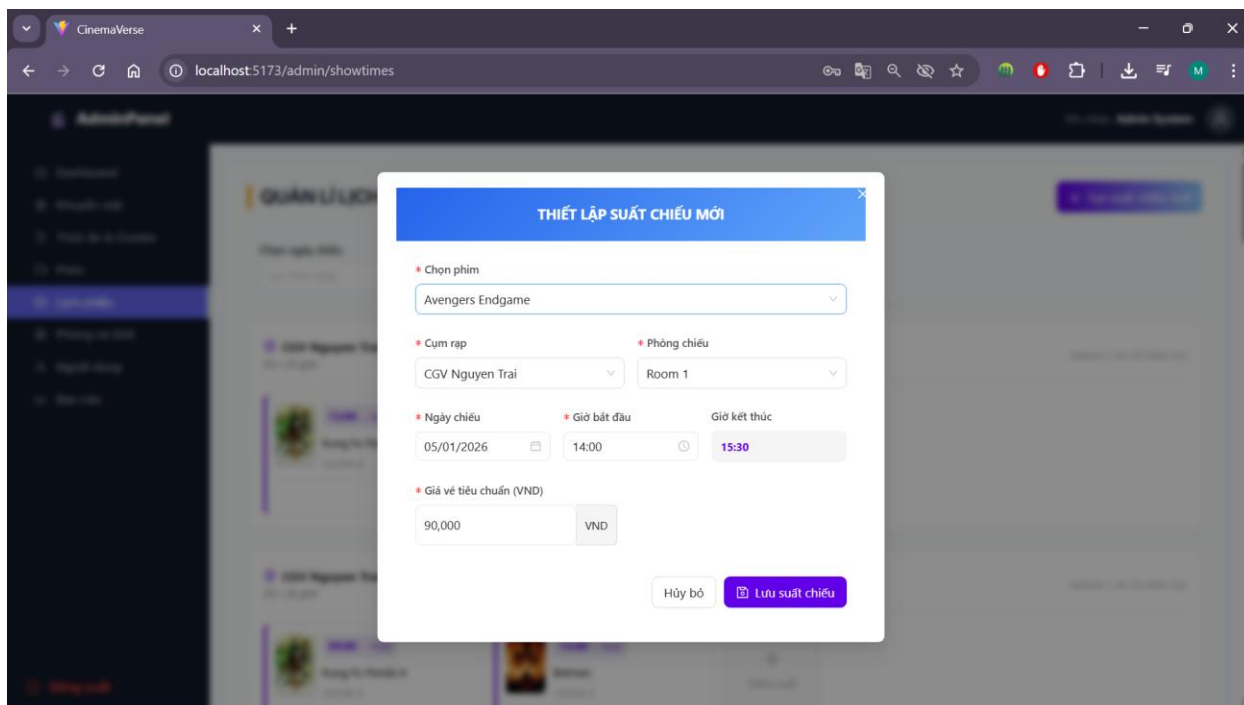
CinemaVerse
localhost:5173/admin/showtimes
M
AdminPanel
QUẢN LÍ LỊCH
CGV Nguyen Trai
CGV Nguyen Trai
Kung Fu Panda 4
Batman

THIẾT LẬP SUẤT CHIẾU MỚI
×
* Chọn phim
Avengers Endgame
* Cụm rạp
CGV Nguyen Trai
* Phòng chiếu
Room 1
* Ngày chiếu
05/01/2026
* Giờ bắt đầu
14:00
Giờ kết thúc
15:30
* Giá vé tiêu chuẩn (VND)
90,000
VND
Hủy bỏ
Lưu suất chiếu